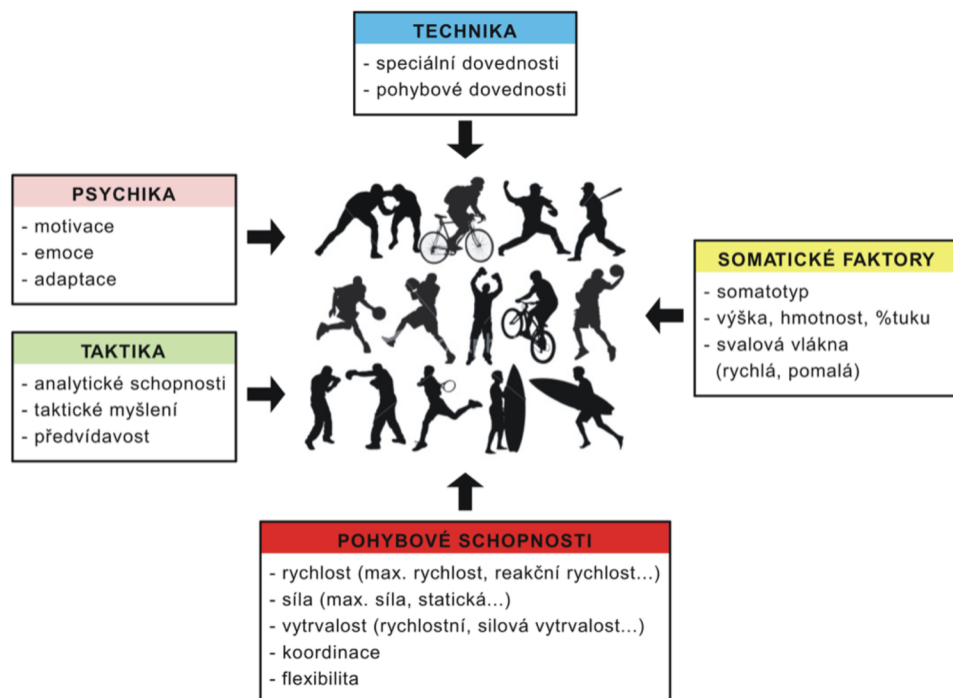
TECHNIKA
- speciální dovednosti
- pohybové dovednosti

PSYCHIKA
- motivace
- emoce
- adaptace

TAKTIKA
- analytické schopnosti
- taktické myšlení
- předvídavost

SOMATICKÉ FAKTORY
- somatotyp
- výška, hmotnost, %tuku
- svalová vlákna (rychlá, pomalá)

POHYBOVÉ SCHOPNOSTI
- rychlost (max. rychlost, reakční rychlost...)
- síla (max. síla, statická...)
- vytrvalost (rychlostní, silová vytrvalost...)
- koordinace
- flexibilita